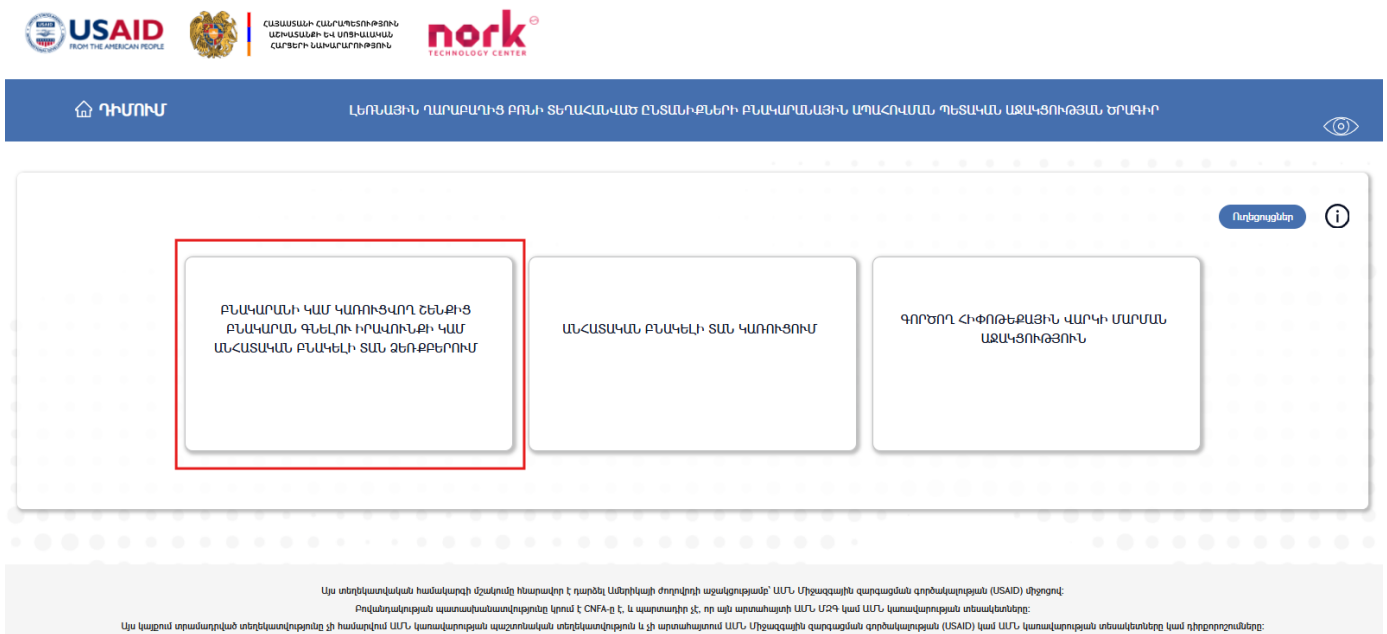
USAID FROM THE AMERICAN PEOPLE

ՀԱՅԱՍՏԱՆԻ ՀԱՆՐԱՊԵՏՈՒԹՅՈՒՆ ԱՇԽԱՏԱՆՔԻ ԵՎ ՍՈՑԻԱԼԱԿԱՆ ՀԱՐՑԵՐԻ ՆԱԽԱՐԱՐՈՒԹՅՈՒՆ

nork TECHNOLOGY CENTER

ԴԻՄՈՒՄ

ԼԵՌՆԱՅԻՆ ՂԱՐԱԲԱՂԻՑ ԲՌՆԻ ՏԵՂԱՀԱՆՎԱԾ ԸՆՏԱՆԻՔՆԵՐԻ ԲՆԱԿԱՐԱՆԱՅԻՆ ԱՊԱՀՈՎՄԱՆ ՊԵՏԱԿԱՆ ԱՋԱԿՑՈՒԹՅԱՆ ԾՐԱԳԻՐ

Ուղեցույցներ

ԲՆԱԿԱՐԱՆԻ ԿԱՄ ԿԱՌՈՒՑՎՈՂ ՇԵՆՔԻՑ ԲՆԱԿԱՐԱՆ ԳՆԵԼՈՒ ԻՐԱՎՈՒՆՔԻ ԿԱՄ ԱՆՀԱՏԱԿԱՆ ԲՆԱԿԵԼԻ ՏԱՆ ՁԵՌՔԲԵՐՈՒՄ

ԱՆՀԱՏԱԿԱՆ ԲՆԱԿԵԼԻ ՏԱՆ ԿԱՌՈՒՑՈՒՄ

ԳՈՐԾՈՂ ՀԻՓՈԹԵՔԱՅԻՆ ՎԱՐԿԻ ՄԱՐՄԱՆ ԱՋԱԿՑՈՒԹՅՈՒՆ

Այս տեղեկատվական համակարգի մշակումը հնարավոր է դարձել Ամերիկայի ժողովրդի աջակցությամբ՝ ԱՄՆ Միջազգային զարգացման գործակալության (USAID) միջոցով:
Բովանդակության պատասխանատվությունը կրում է CNFA-ն է, և պարտադիր չէ, որ այն արտահայտի ԱՄՆ ՄԶԳ կամ ԱՄՆ կառավարության տեսակետները:
Այս կայքում տրամադրված տեղեկատվությունը չի համարվում ԱՄՆ կառավարության պաշտոնական տեղեկատվություն և չի արտահայտում ԱՄՆ Միջազգային զարգացման գործակալության (USAID) կամ ԱՄՆ կառավարության տեսակետները կամ դիրքորոշումները: